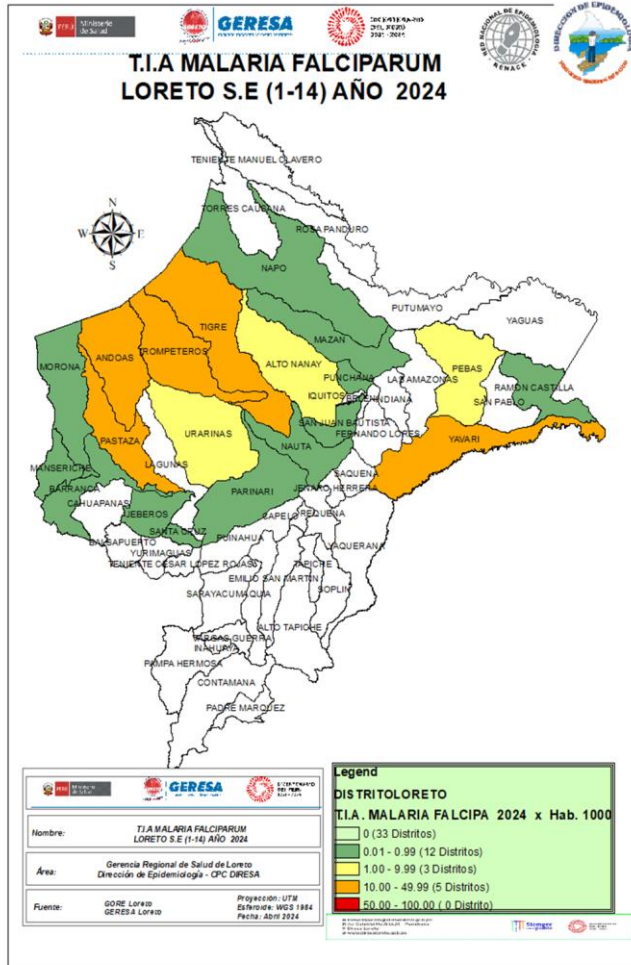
PERÚ Ministerio de Salud

GERESA

DECENIO DE LA... 2021 - 2030

RED NACIONAL DE EPIDEMIOLOGÍA RENACE

DIRECCIÓN DE EPIDEMIOLOGÍA

T.I.A MALARIA FALCIPARUM
LORETO S.E (1-14) AÑO 2024

N
W E
S

TENIENTE MANUEL CLAVERO
TORRES CAUSANA
ROSA PANDURO
NAPO
PUTUMAYO
YAGUAS
TIGRE
MAZAN
MORONA
ANDOAS
TROMPETEROS
ALTO NANAY
PEBAS
PUNCHANA
LAS AMAZONAS
RAMON CASTILLA
IQUITOS
BELEN
INDIANA
SAN PABLO
SAN JUAN BAUTISTA
URARINAS
FERNANDO LORES
YAVARI
PASTAZA
NAUTA
LAGUNAS
SAQUENA
MANSERICHE
JENARO HERRERA
BARRANCA
PARINARI
CAHUAPANAS
CAPELO
JEBEROS
REQUENA
SANTA CRUZ
BALSAPUERTO
PUINAHUA
YURIMAGUAS
TENIENTE CESAR LOPEZ ROJAS
EMILIO SAN MARTIN
TAPICHE
SOPLIN
SARAYACU
MAQUIA
ALTO TAPICHE
VARGAS GUERRA
INAHUAYA
PAMPA HERMOSA
CONTAMANA
PADRE MARQUEZ
YAQUERANA

PERÚ Ministerio de Salud | GERESA | DECENIO ...

| | |
|---|---|
| Nombre: | T.I.A MALARIA FALCIPARUM LORETO S.E (1-14) AÑO 2024 |
| Área: | Gerencia Regional de Salud de Loreto Dirección de Epidemiología - CPC DIRESA |
| Fuente: | GORE Loreto GERESA Loreto | Proyección: UTM Esferoide: WGS 1984 Fecha: Abril 2024 |

Legend
DISTRITOLORETO
T.I.A. MALARIA FALCIPA 2024 x Hab. 1000
0 (33 Distritos)
0.01 - 0.99 (12 Distritos)
1.00 - 9.99 (3 Distritos)
10.00 - 49.99 (5 Distritos)
50.00 - 100.00 ( 0 Distrito)

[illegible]